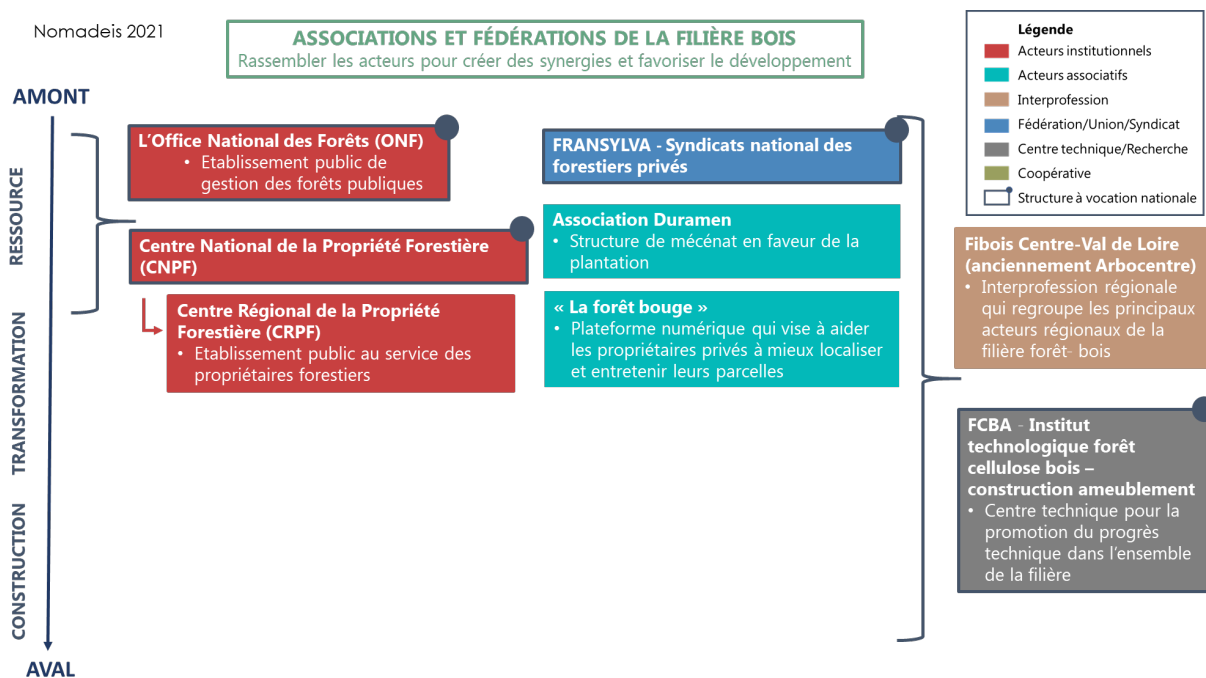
Nomadeis 2021

ASSOCIATIONS ET FÉDÉRATIONS DE LA FILIÈRE BOIS
Rassembler les acteurs pour créer des synergies et favoriser le développement

Légende
Acteurs institutionnels
Acteurs associatifs
Interprofession
Fédération/Union/Syndicat
Centre technique/Recherche
Coopérative
Structure à vocation nationale

AMONT

RESSOURCE

TRANSFORMATION

CONSTRUCTION

AVAL

L'Office National des Forêts (ONF)
• Etablissement public de gestion des forêts publiques

Centre National de la Propriété Forestière (CNPF)

Centre Régional de la Propriété Forestière (CRPF)
• Etablissement public au service des propriétaires forestiers

FRANSYLVA - Syndicats national des forestiers privés

Association Duramen
• Structure de mécénat en faveur de la plantation

« La forêt bouge »
• Plateforme numérique qui vise à aider les propriétaires privés à mieux localiser et entretenir leurs parcelles

Fibois Centre-Val de Loire (anciennement Arbocentre)
• Interprofession régionale qui regroupe les principaux acteurs régionaux de la filière forêt- bois

FCBA - Institut technologique forêt cellulose bois – construction ameublement
• Centre technique pour la promotion du progrès technique dans l'ensemble de la filière